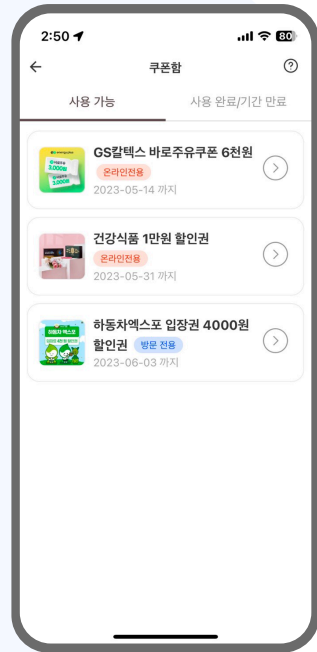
2:50

80

쿠폰함

사용 가능

사용 완료/기간 만료

GS칼텍스 바로주유쿠폰 6천원

온라인전용

2023-05-14 까지

건강식품 1만원 할인권

온라인전용

2023-05-31 까지

하동차엑스포 입장권 4000원 할인권

방문 전용

2023-06-03 까지